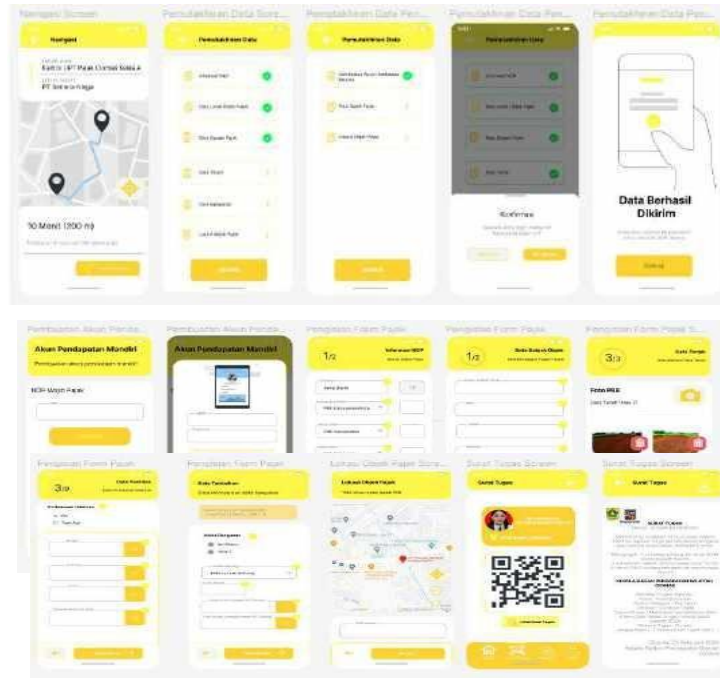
Navigasi Screen
Pemutakhiran Data Surat...
Pemutakhiran Data Pen...
Pemutakhiran Data Pen...
Pemutakhiran Data Pen...

Navigasi
Kantor UPT Pajak Daerah Kota A
PT Sinar ... Raya

10 Menit (200 m)

Pemutakhiran Data
Pemutakhiran Data
Pemutakhiran Data

Konfirmasi

Data Berhasil Dikirim

Kembali

Pembuatan Akun Penda...
Pembuatan Akun Penda...
Pengisian Form Pajak
Pengisian Form Pajak
Pengisian Form Pajak S...

Akun Pendapatan Mandiri
Pembuatan akun pendapatan mandiri?
NOP Wajib Pajak

Akun Pendapatan Mandiri

1/3
Informasi NOP
1/3
Data Subjek Objek
3/3
Data Pajak
Foto PKB

Pengisian Form Pajak
Pengisian Form Pajak
Lokasi Objek Pajak Scre...
Surat Tugas Screen
Surat Tugas Screen

3/3
Data Pemohon
Lokasi Objek Pajak
Surat Tugas
Surat Tugas
SURAT TUGAS